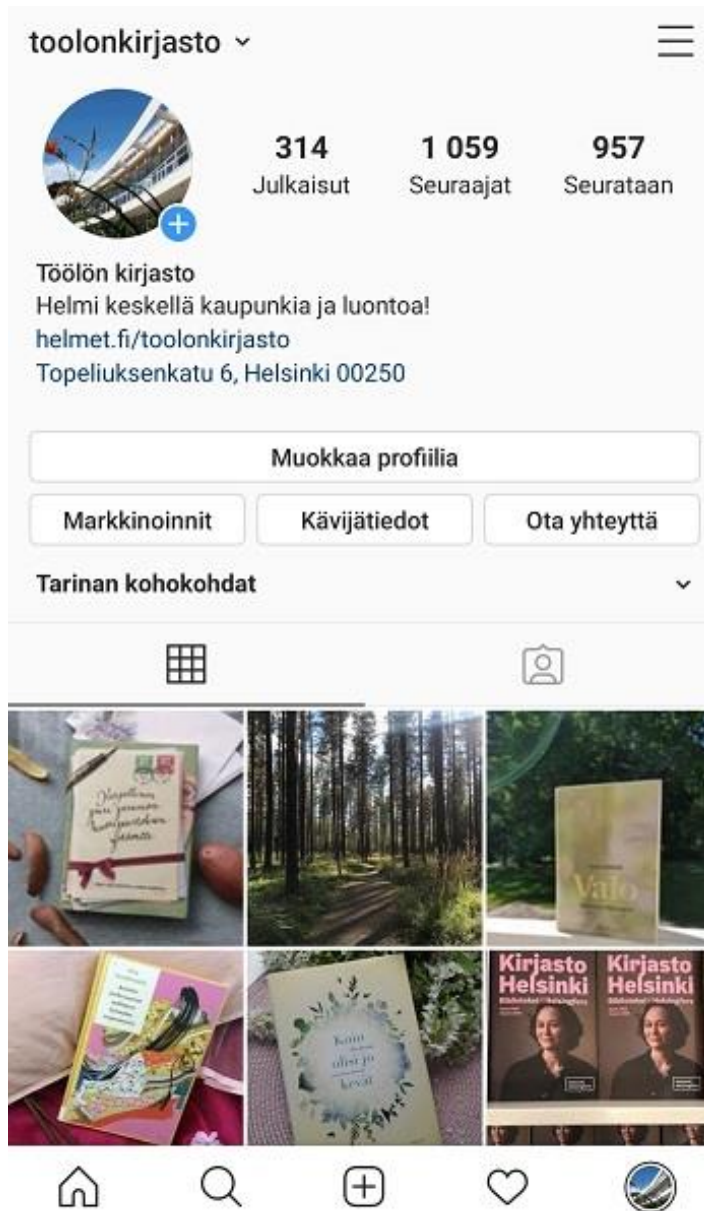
toolonkirjasto

314
Julkaisut

1 059
Seuraajat

957
Seurataan

Töölön kirjasto
Helmi keskellä kaupunkia ja luontoa!
helmet.fi/toolonkirjasto
Topeliuksenkatu 6, Helsinki 00250

Muokkaa profiilia

Markkinoinnit

Kävijätiedot

Ota yhteyttä

Tarinan kohokohdat

Valo

Kuin olisi jo kevät

Kirjasto Helsinki
Bibliotekel i Helsingfors

Kirjasto Helsinki
Bibliotekel i Helsingfors